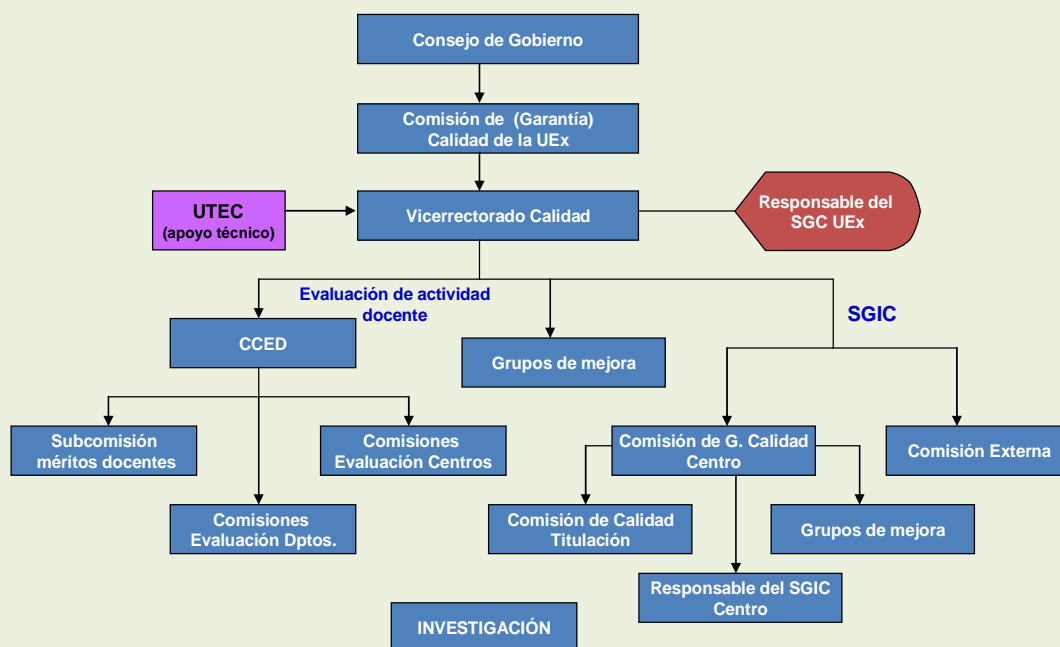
Consejo de Gobierno

Comisión de (Garantía) Calidad de la UEx

UTEC (apoyo técnico)

Vicerrectorado Calidad

Responsable del SGC UEx

Evaluación de actividad docente

CCED

Grupos de mejora

SGIC

Subcomisión méritos docentes

Comisiones Evaluación Centros

Comisiones Evaluación Dptos.

Comisión de G. Calidad Centro

Comisión Externa

Comisión de Calidad Titulación

Grupos de mejora

Responsable del SGIC Centro

INVESTIGACIÓN